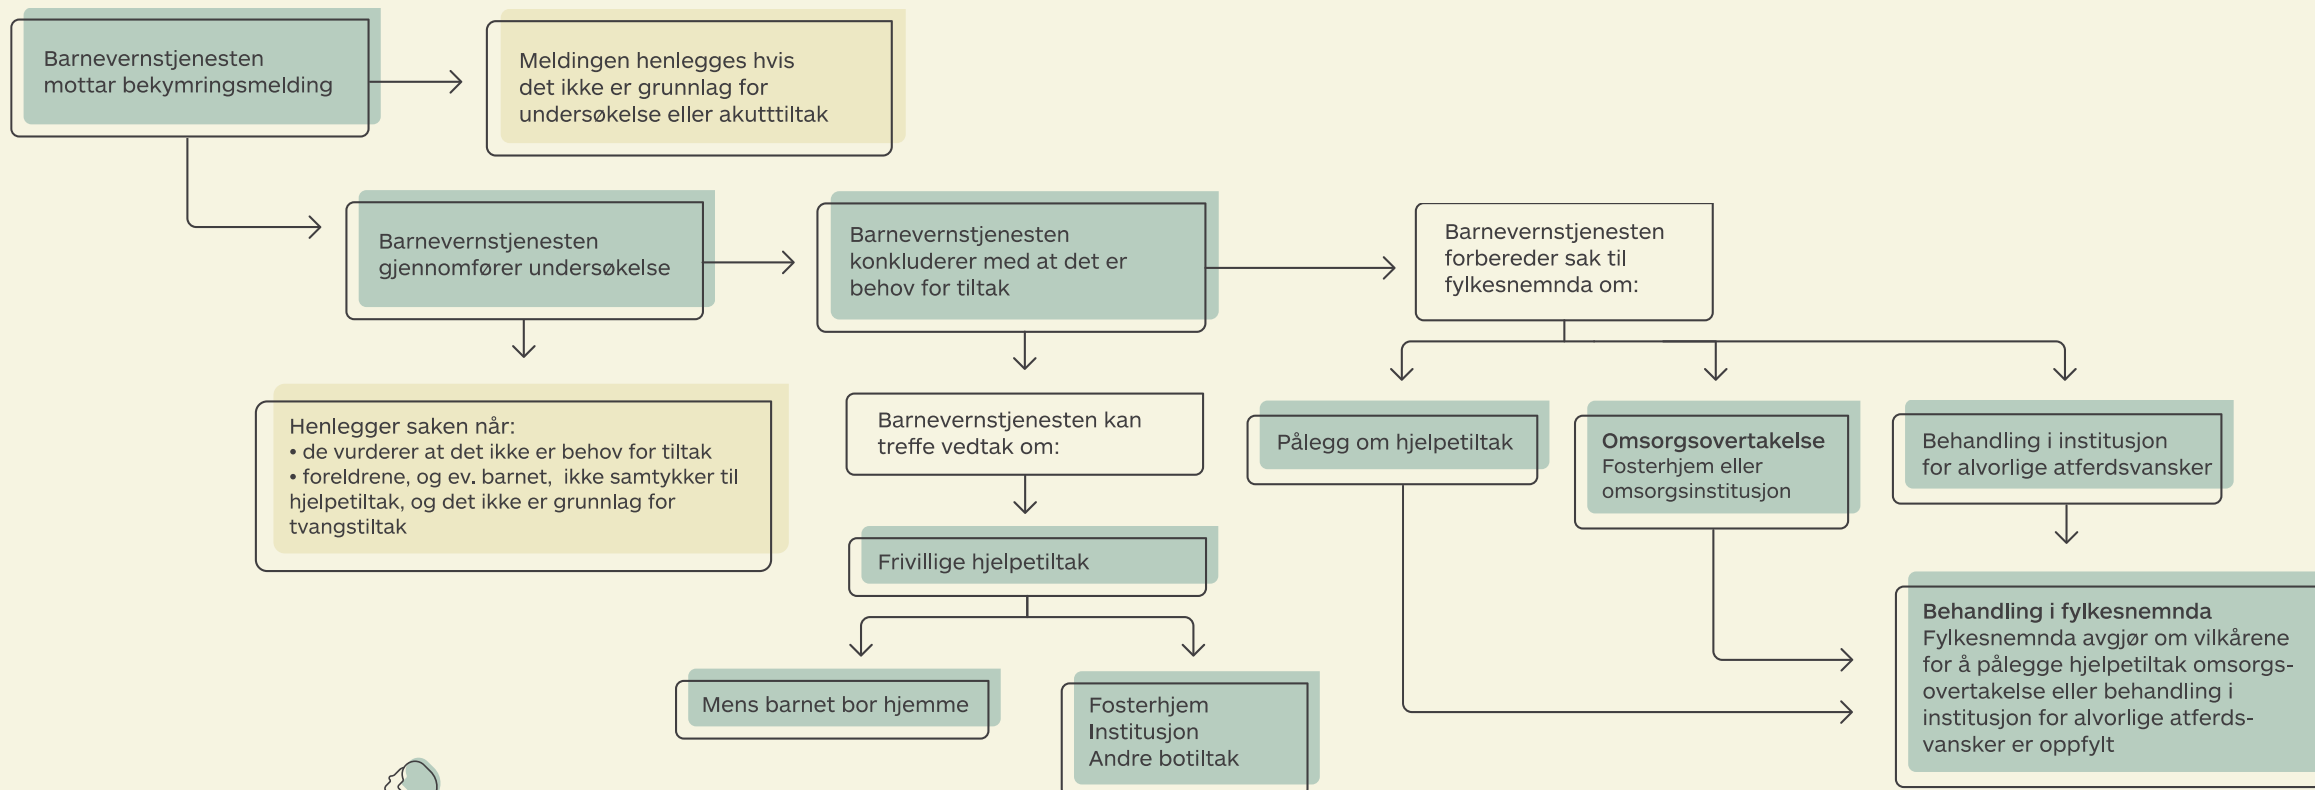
Barnevernstjenesten mottar bekymringsmelding

Meldingen henlegges hvis det ikke er grunnlag for undersøkelse eller akutttiltak

Barnevernstjenesten gjennomfører undersøkelse

Barnevernstjenesten konkluderer med at det er behov for tiltak

Barnevernstjenesten forbereder sak til fylkesnemnda om:

Henlegger saken når:
• de vurderer at det ikke er behov for tiltak
• foreldrene, og ev. barnet, ikke samtykker til hjelpetiltak, og det ikke er grunnlag for tvangstiltak

Barnevernstjenesten kan treffe vedtak om:

Frivillige hjelpetiltak

Mens barnet bor hjemme

Fosterhjem
Institusjon
Andre botiltak

Pålegg om hjelpetiltak

**Omsorgsovertakelse**
Fosterhjem eller omsorgsinstitusjon

Behandling i institusjon for alvorlige atferdsvansker

**Behandling i fylkesnemnda**
Fylkesnemnda avgjør om vilkårene for å pålegge hjelpetiltak omsorgsovertakelse eller behandling i institusjon for alvorlige atferdsvansker er oppfylt